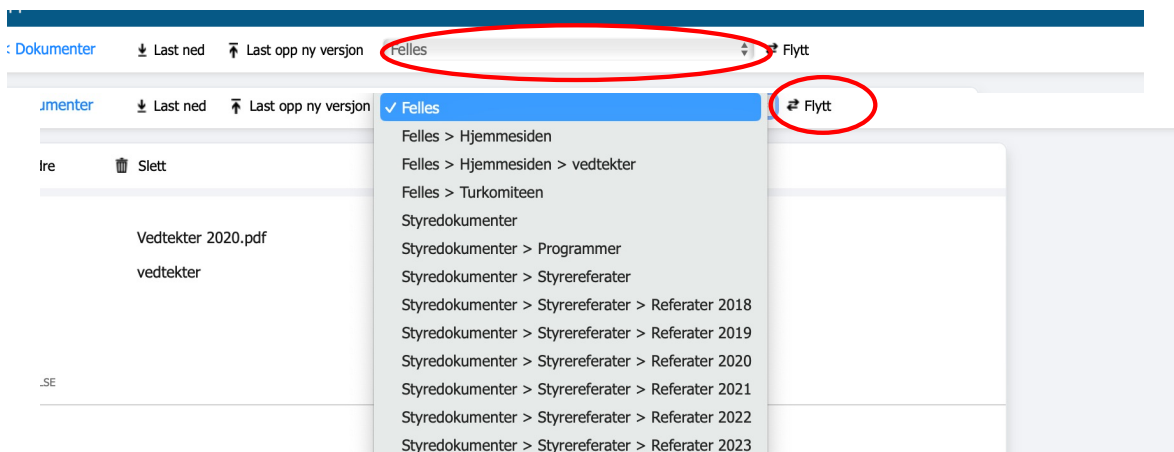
: Dokumenter   Last ned   Last opp ny versjon   Felles   Flytt

umenter   Last ned   Last opp ny versjon   ✓ Felles   Flytt

Felles > Hjemmesiden
Felles > Hjemmesiden > vedtekter
Felles > Turkomiteen
Styredokumenter
Styredokumenter > Programmer
Styredokumenter > Styrereferater
Styredokumenter > Styrereferater > Referater 2018
Styredokumenter > Styrereferater > Referater 2019
Styredokumenter > Styrereferater > Referater 2020
Styredokumenter > Styrereferater > Referater 2021
Styredokumenter > Styrereferater > Referater 2022
Styredokumenter > Styrereferater > Referater 2023

lre   Slett

Vedtekter 2020.pdf

vedtekter

.SE